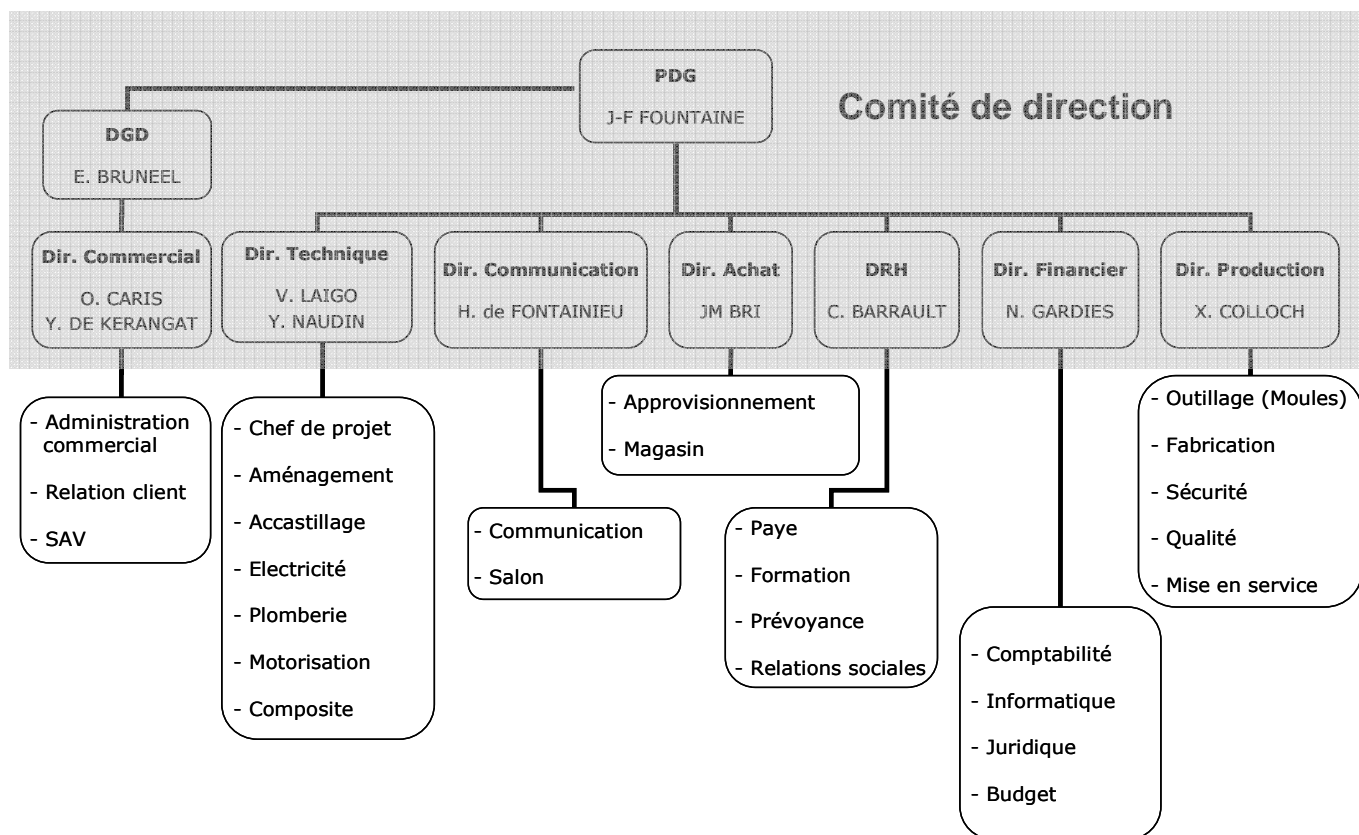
PDG
J-F FOUNTAINE

Comité de direction

DGD
E. BRUNEEL

Dir. Commercial
O. CARIS
Y. DE KERANGAT

Dir. Technique
V. LAIGO
Y. NAUDIN

Dir. Communication
H. de FONTAINIEU

Dir. Achat
JM BRI

DRH
C. BARRAULT

Dir. Financier
N. GARDIES

Dir. Production
X. COLLOCH

- Administration commercial
- Relation client
- SAV

- Chef de projet
- Aménagement
- Accastillage
- Electricité
- Plomberie
- Motorisation
- Composite

- Communication
- Salon

- Approvisionnement
- Magasin

- Paye
- Formation
- Prévoyance
- Relations sociales

- Comptabilité
- Informatique
- Juridique
- Budget

- Outillage (Moules)
- Fabrication
- Sécurité
- Qualité
- Mise en service